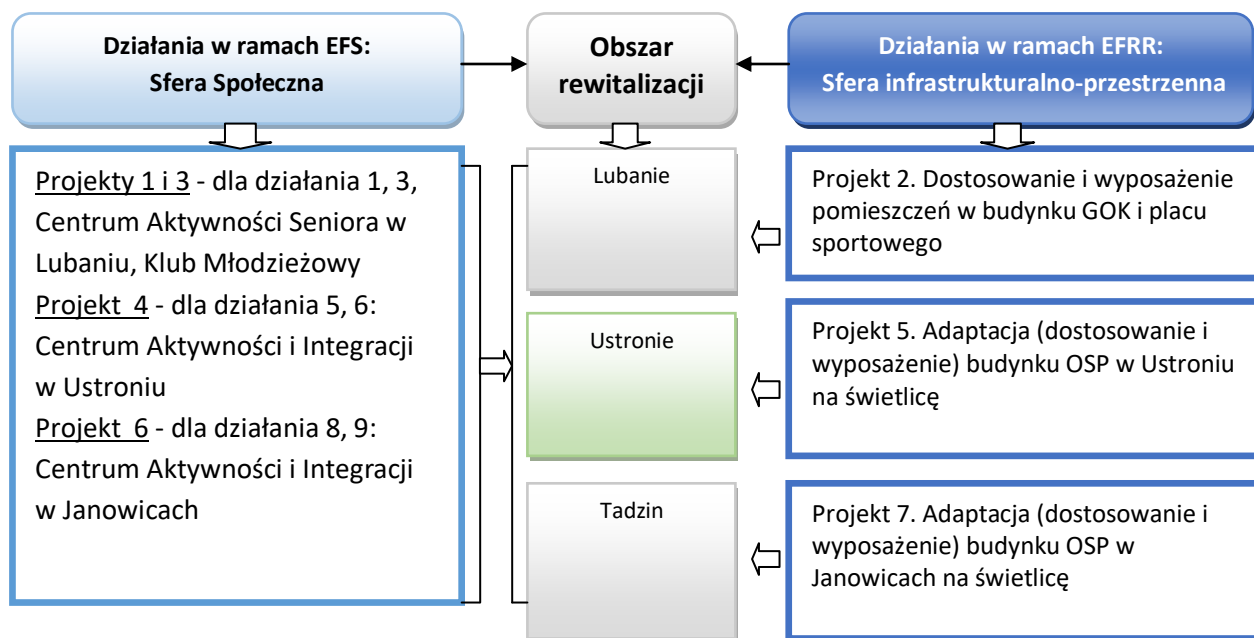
Działania w ramach EFS: Sfera Społeczna

Obszar rewitalizacji

Działania w ramach EFRR: Sfera infrastrukturalno-przestrzenna

Projekty 1 i 3 - dla działania 1, 3, Centrum Aktywności Seniora w Lubaniu, Klub Młodzieżowy
Projekt 4 - dla działania 5, 6: Centrum Aktywności i Integracji w Ustroniu
Projekt 6 - dla działania 8, 9: Centrum Aktywności i Integracji w Janowicach

Lubanie

Ustronie

Tadzin

Projekt 2. Dostosowanie i wyposażenie pomieszczeń w budynku GOK i placu sportowego

Projekt 5. Adaptacja (dostosowanie i wyposażenie) budynku OSP w Ustroniu na świetlicę

Projekt 7. Adaptacja (dostosowanie i wyposażenie) budynku OSP w Janowicach na świetlicę